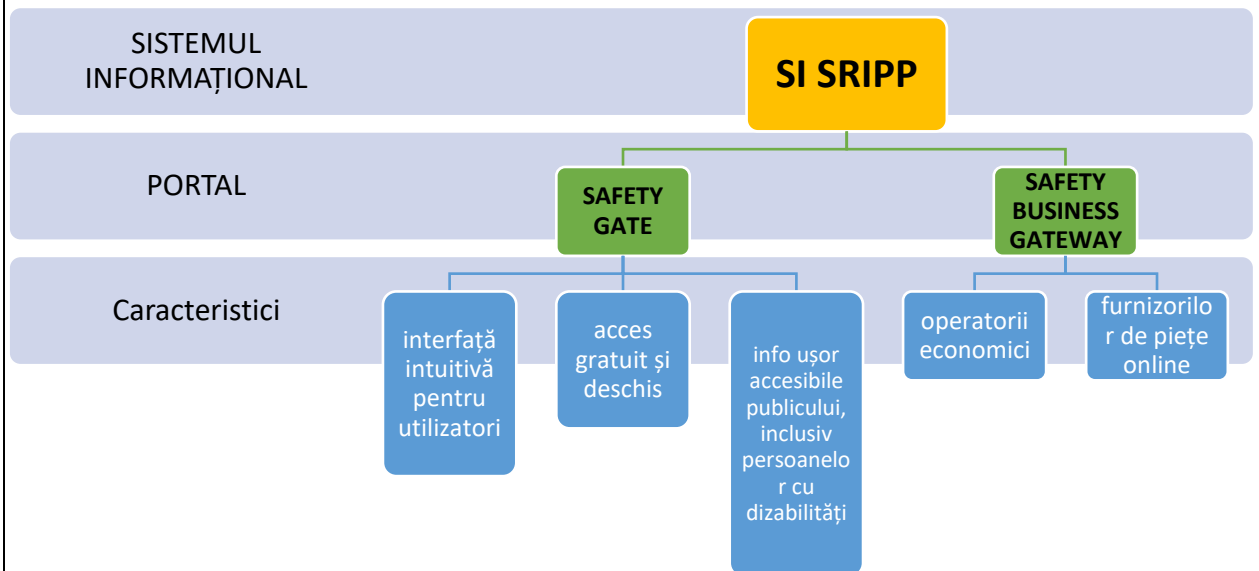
SISTEMUL INFORMAȚIONAL

SI SRIPP

PORTAL

SAFETY GATE

SAFETY BUSINESS GATEWAY

Caracteristici

interfață intuitivă pentru utilizatori

acces gratuit și deschis

info ușor accesibile publicului, inclusiv persoanelor cu dizabilități

operatorii economici

furnizorilor de piețe online